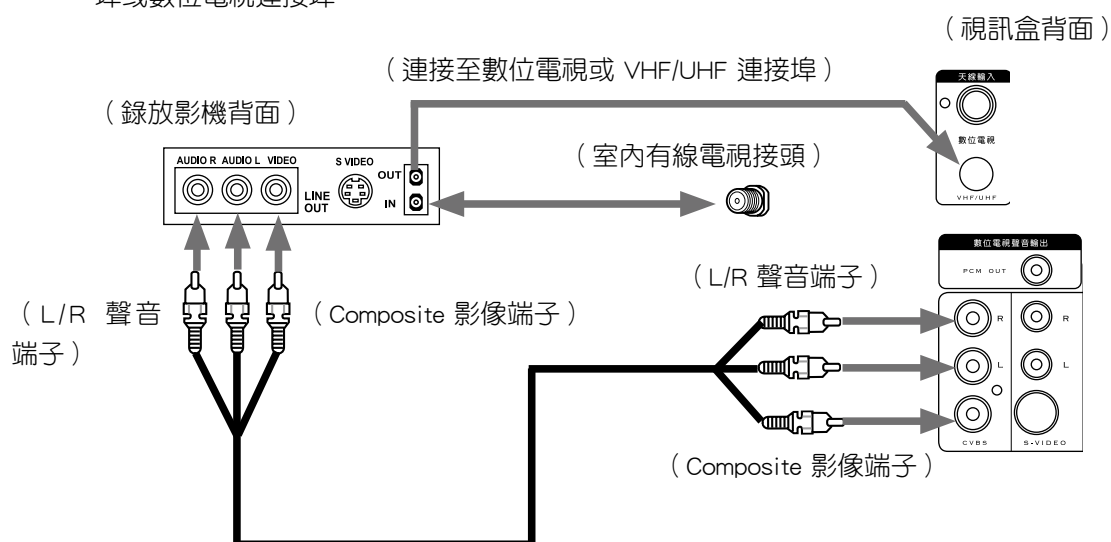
埠或數位電視連接埠

（視訊盒背面）

（連接至數位電視或 VHF/UHF 連接埠）

（錄放影機背面）

AUDIO R AUDIO L VIDEO

S VIDEO

LINE OUT

OUT

IN

（室內有線電視接頭）

天線輸入

數位電視

VHF/UHF

數位電視聲音輸出

PCM OUT

（L/R 聲音端子）

（L/R 聲音端子）

（Composite 影像端子）

R

R

L

L

CVBS

S-VIDEO

（Composite 影像端子）